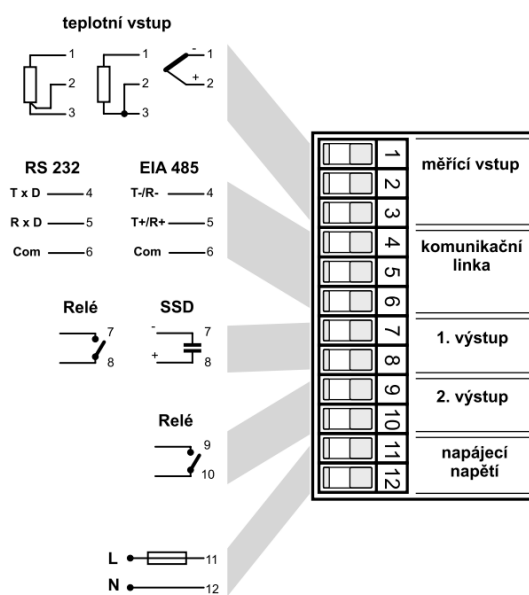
teplotní vstup

1
2
3

1
2
3

-1
+2

RS 232
T x D 4
R x D 5
Com 6

EIA 485
T-/R- 4
T+/R+ 5
Com 6

Relé
7
8

SSD
- 7
+ 8

Relé
9
10

L 11
N 12

1
2
3
4
5
6
7
8
9
10
11
12

měřící vstup

komunikační linka

1. výstup

2. výstup

napájecí napětí